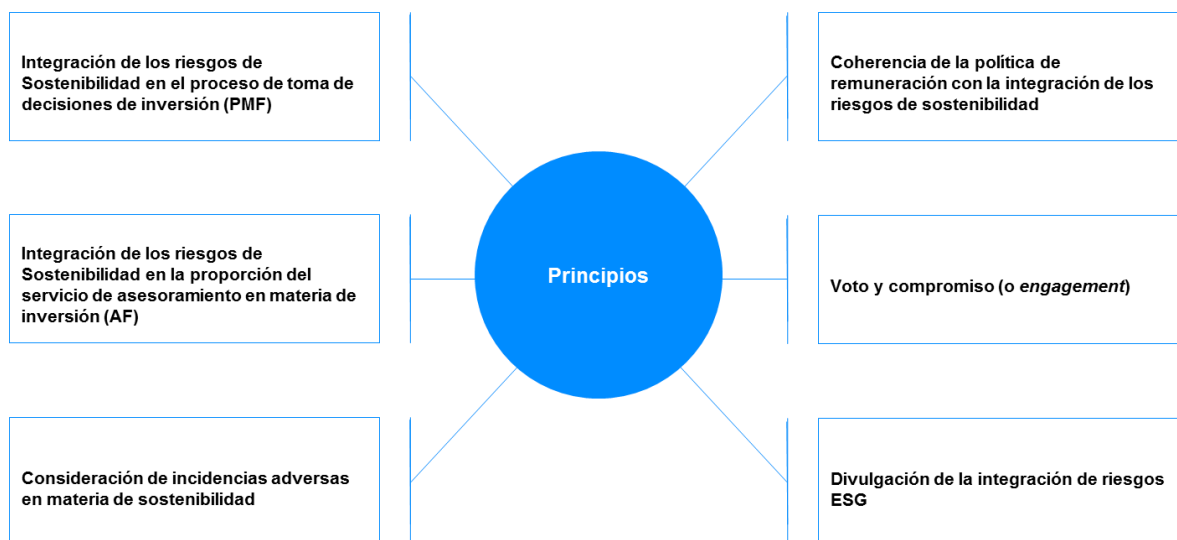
Integración de los riesgos de Sostenibilidad en el proceso de toma de decisiones de inversión (PMF)

Integración de los riesgos de Sostenibilidad en la proporción del servicio de asesoramiento en materia de inversión (AF)

Consideración de incidencias adversas en materia de sostenibilidad

Principios

Coherencia de la política de remuneración con la integración de los riesgos de sostenibilidad

Voto y compromiso (o *engagement*)

Divulgación de la integración de riesgos ESG